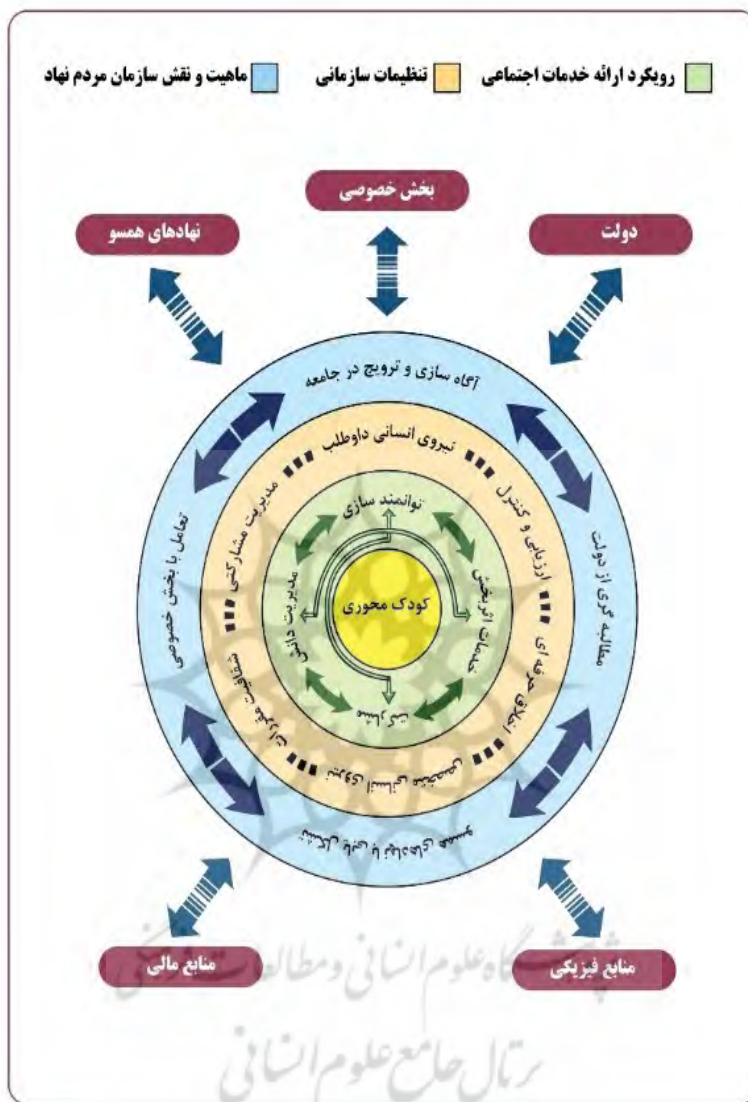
رویکرد ارائه خدمات اجتماعی تنظیمات سازمانی ماهیت و نقش سازمان مردم نهاد

بخش خصوصی

نهادهای همسو

دولت

آگاه سازی و ترویج در جامعه

نیروی انسانی داوطلب

ارزیابی و کنترل

مطالبه گری از دولت

تعامل با بخش خصوصی

مدیریت مشارکتی

توانمند سازی

کودک محوری

خدمات اثربخش

مدیریت دانش

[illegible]

اخلاق حرفه ای

شفافیت

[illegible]

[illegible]

منابع مالی

منابع فیزیکی

پژوهشگاه علوم انسانی و مطالعات فرهنگی
رتال جامع علوم انسانی